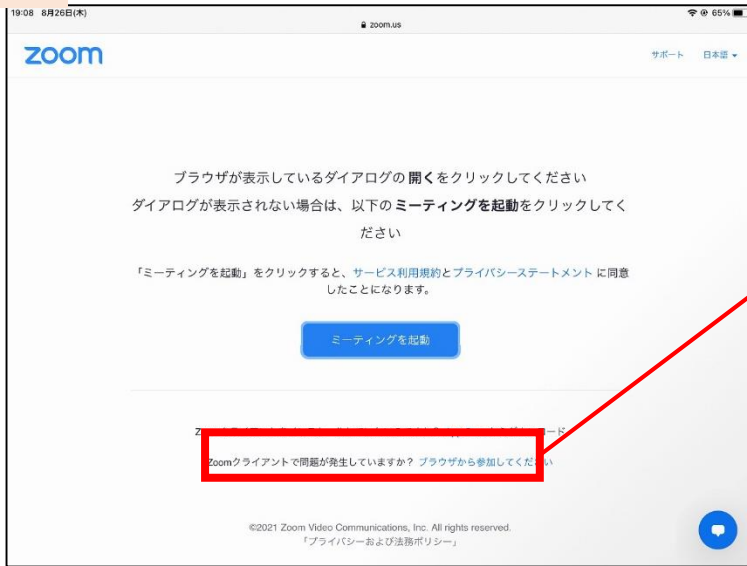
19:08 8月26日(木)

zoom.us

65%

zoom

サポート 日本語

ブラウザが表示しているダイアログの 開く をクリックしてください

ダイアログが表示されない場合は、以下の ミーティングを起動 をクリックしてください

「ミーティングを起動」をクリックすると、サービス利用規約とプライバシーステートメント に同意したことになります。

ミーティングを起動

Z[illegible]ード

Zoomクライアントで問題が発生していますか? ブラウザから参加してください

©2021 Zoom Video Communications, Inc. All rights reserved.
「プライバシーおよび法務ポリシー」